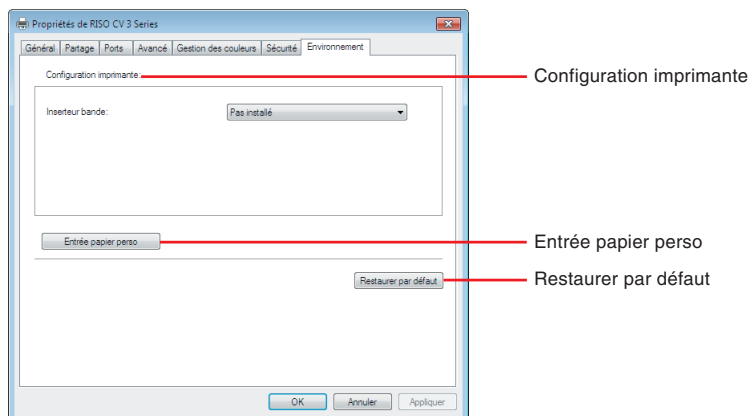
Propriétés de RISO CV 3 Series

Général | Partage | Ports | Avancé | Gestion des couleurs | Sécurité | Environnement

Configuration imprimante

Inserteur bande: Pas installé

Entrée papier perso

Restaurer par défaut

OK | Annuler | Appliquer

Configuration imprimante

Entrée papier perso

Restaurer par défaut